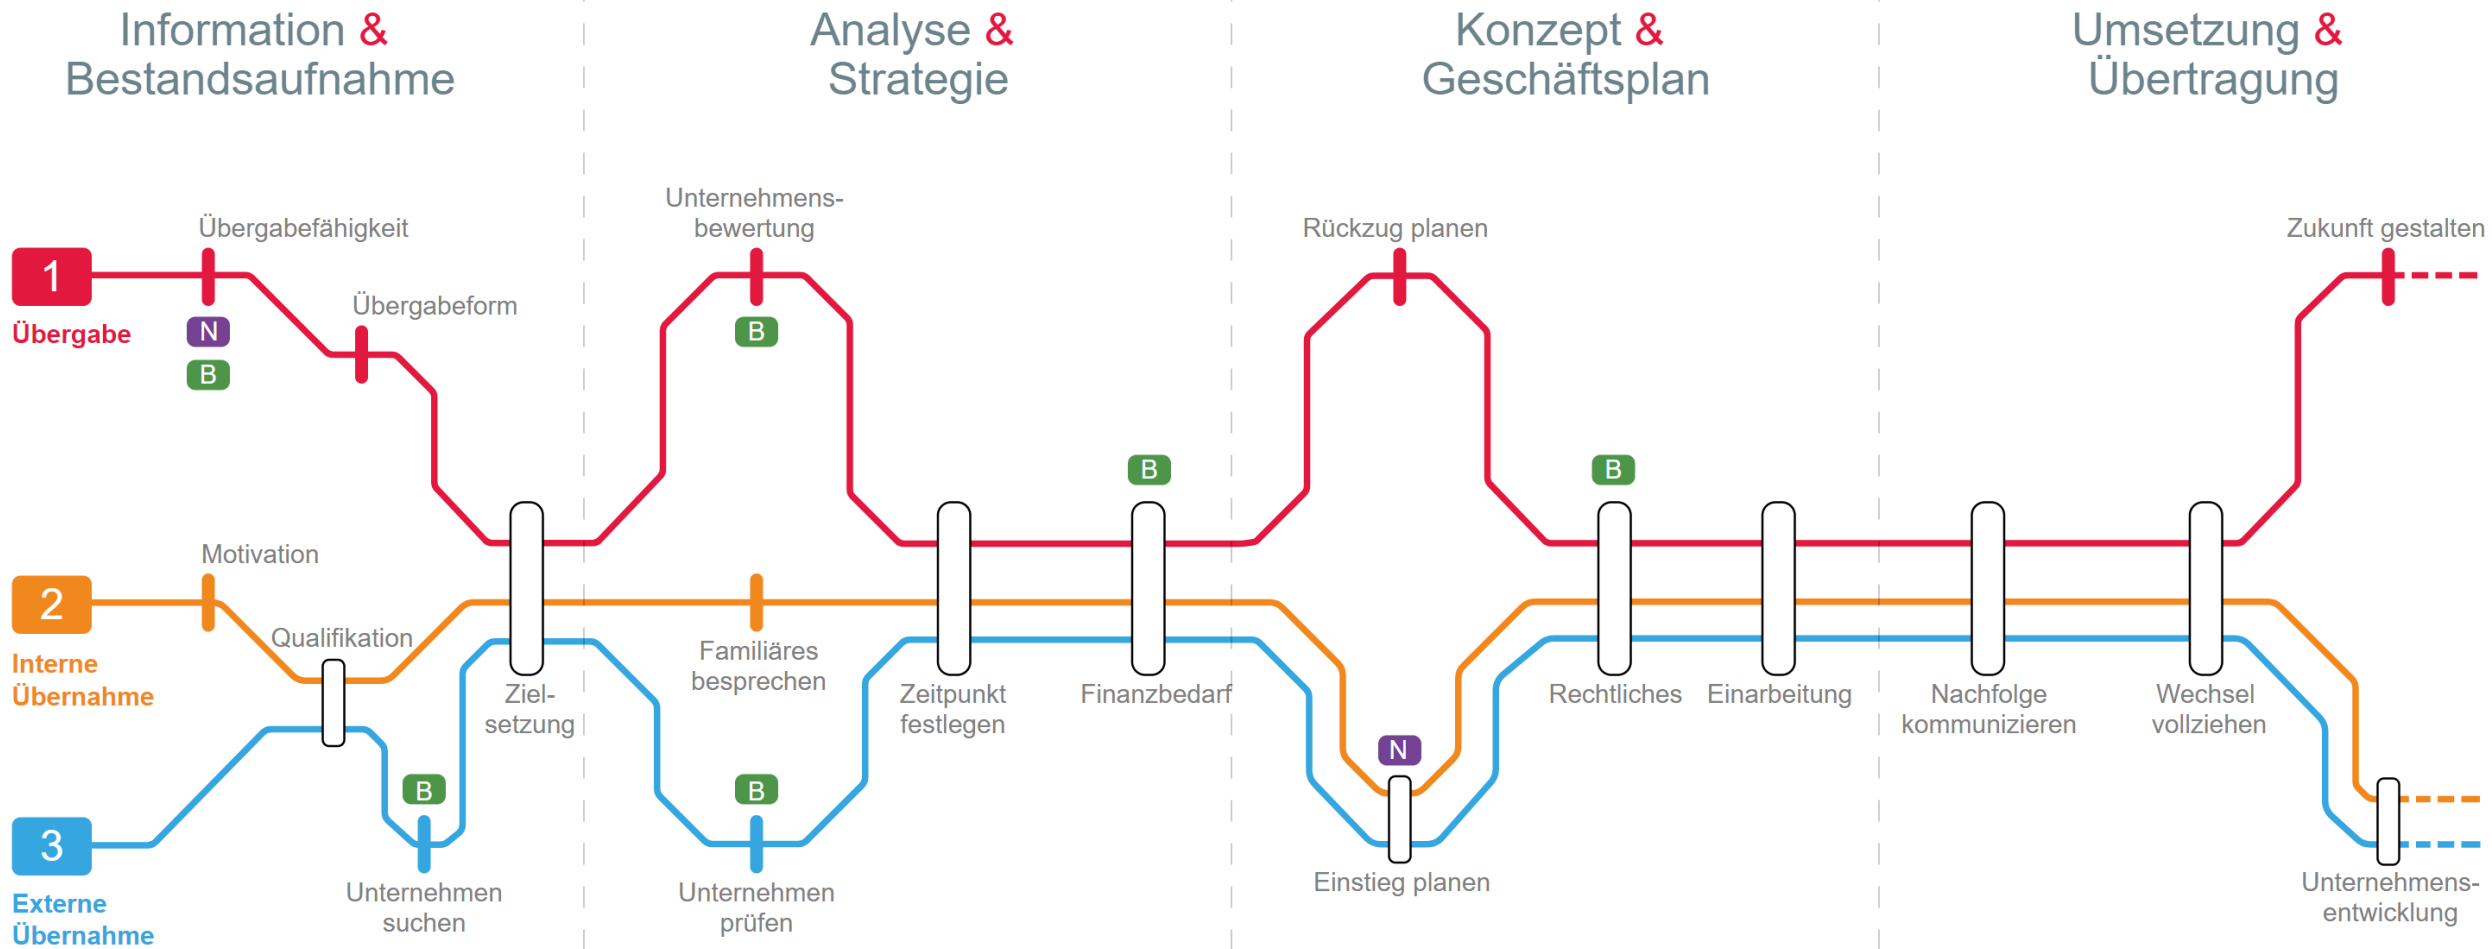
Information & Bestandsaufnahme

Analyse & Strategie

Konzept & Geschäftsplan

Umsetzung & Übertragung

1
Übergabe

Übergabefähigkeit

N

B

Übergabeform

Unternehmensbewertung

B

Rückzug planen

Zukunft gestalten

B

B

2
Interne Übernahme

Motivation

Qualifikation

Ziel-setzung

Familiäres besprechen

Zeitpunkt festlegen

Finanzbedarf

N

Rechtliches

Einarbeitung

Nachfolge kommunizieren

Wechsel vollziehen

3
Externe Übernahme

B

Unternehmen suchen

B

Unternehmen prüfen

Einstieg planen

Unternehmensentwicklung